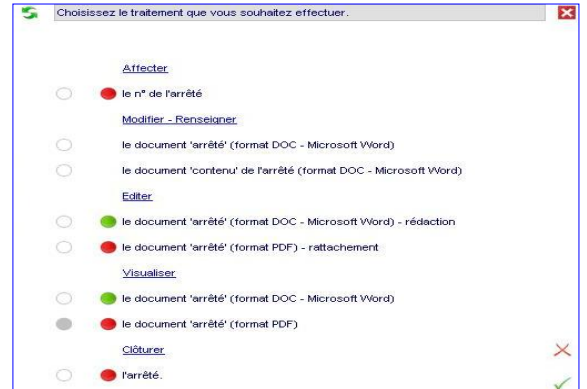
Choisissez le traitement que vous souhaitez effectuer.

Affecter

le n° de l'arrêté

Modifier - Renseigner

le document 'arrêté' (format DOC - Microsoft Word)

le document 'contenu' de l'arrêté (format DOC - Microsoft Word)

Editer

le document 'arrêté' (format DOC - Microsoft Word) - rédaction

le document 'arrêté' (format PDF) - rattachement

Visualiser

le document 'arrêté' (format DOC - Microsoft Word)

le document 'arrêté' (format PDF)

Clôturer

l'arrêté.